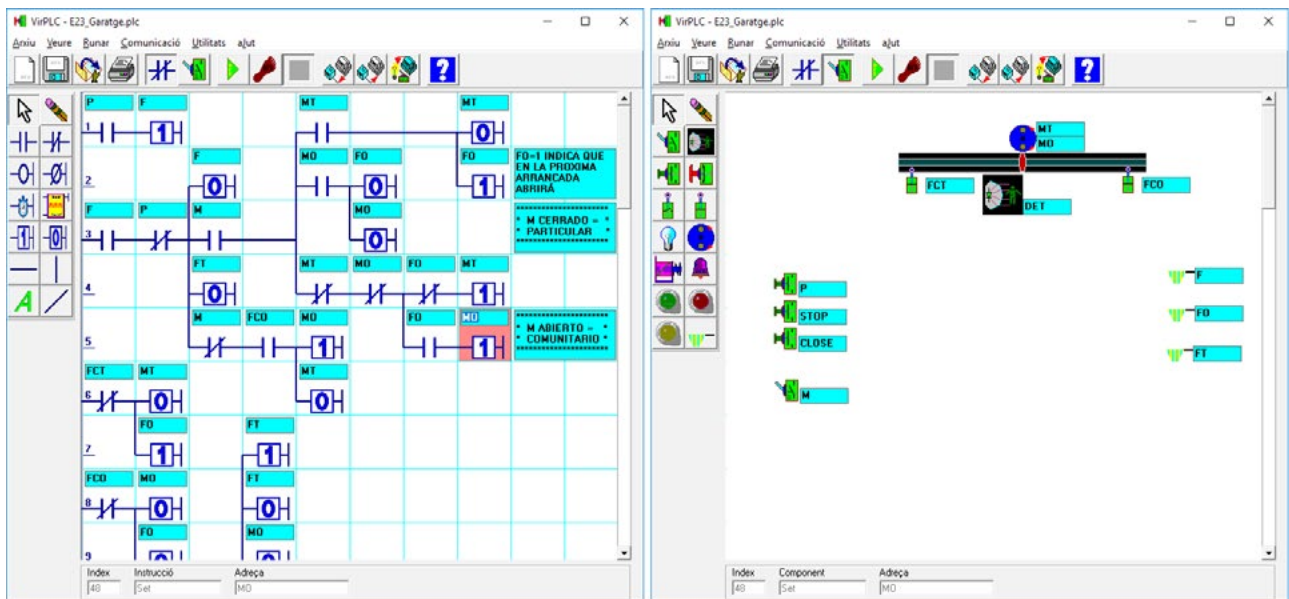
VirPLC - E23_Garatge.plc

Arxiu Veure Runar Comunicació Utilitats aJut

P F MT MT
1 1 0
F MO FO FO
2 0 0 1
FO=1 INDICA QUE EN LA PROXOMA ARRANCADA ABRIRÁ
F P M MO
3 0
* M CERRADO = * * PARTICULAR *
FT MT MO FO MT
4 0 1
M FCO MO FO MO
5 1 1
* M ABIERTO = * * COMUNITARIO *
FCT MT MT
6 0 0
FO FT
7 1 1
FCO MO FT
8 0 0
FO MO
9

Index 48 Instrucció Set Adreça MO

VirPLC - E23_Garatge.plc

Arxiu Veure Runar Comunicació Utilitats aJut

MT
MO
FCT
FCO
DET
P
STOP
CLOSE
M
F
FO
FT

Index 48 Component Set Adreça MO